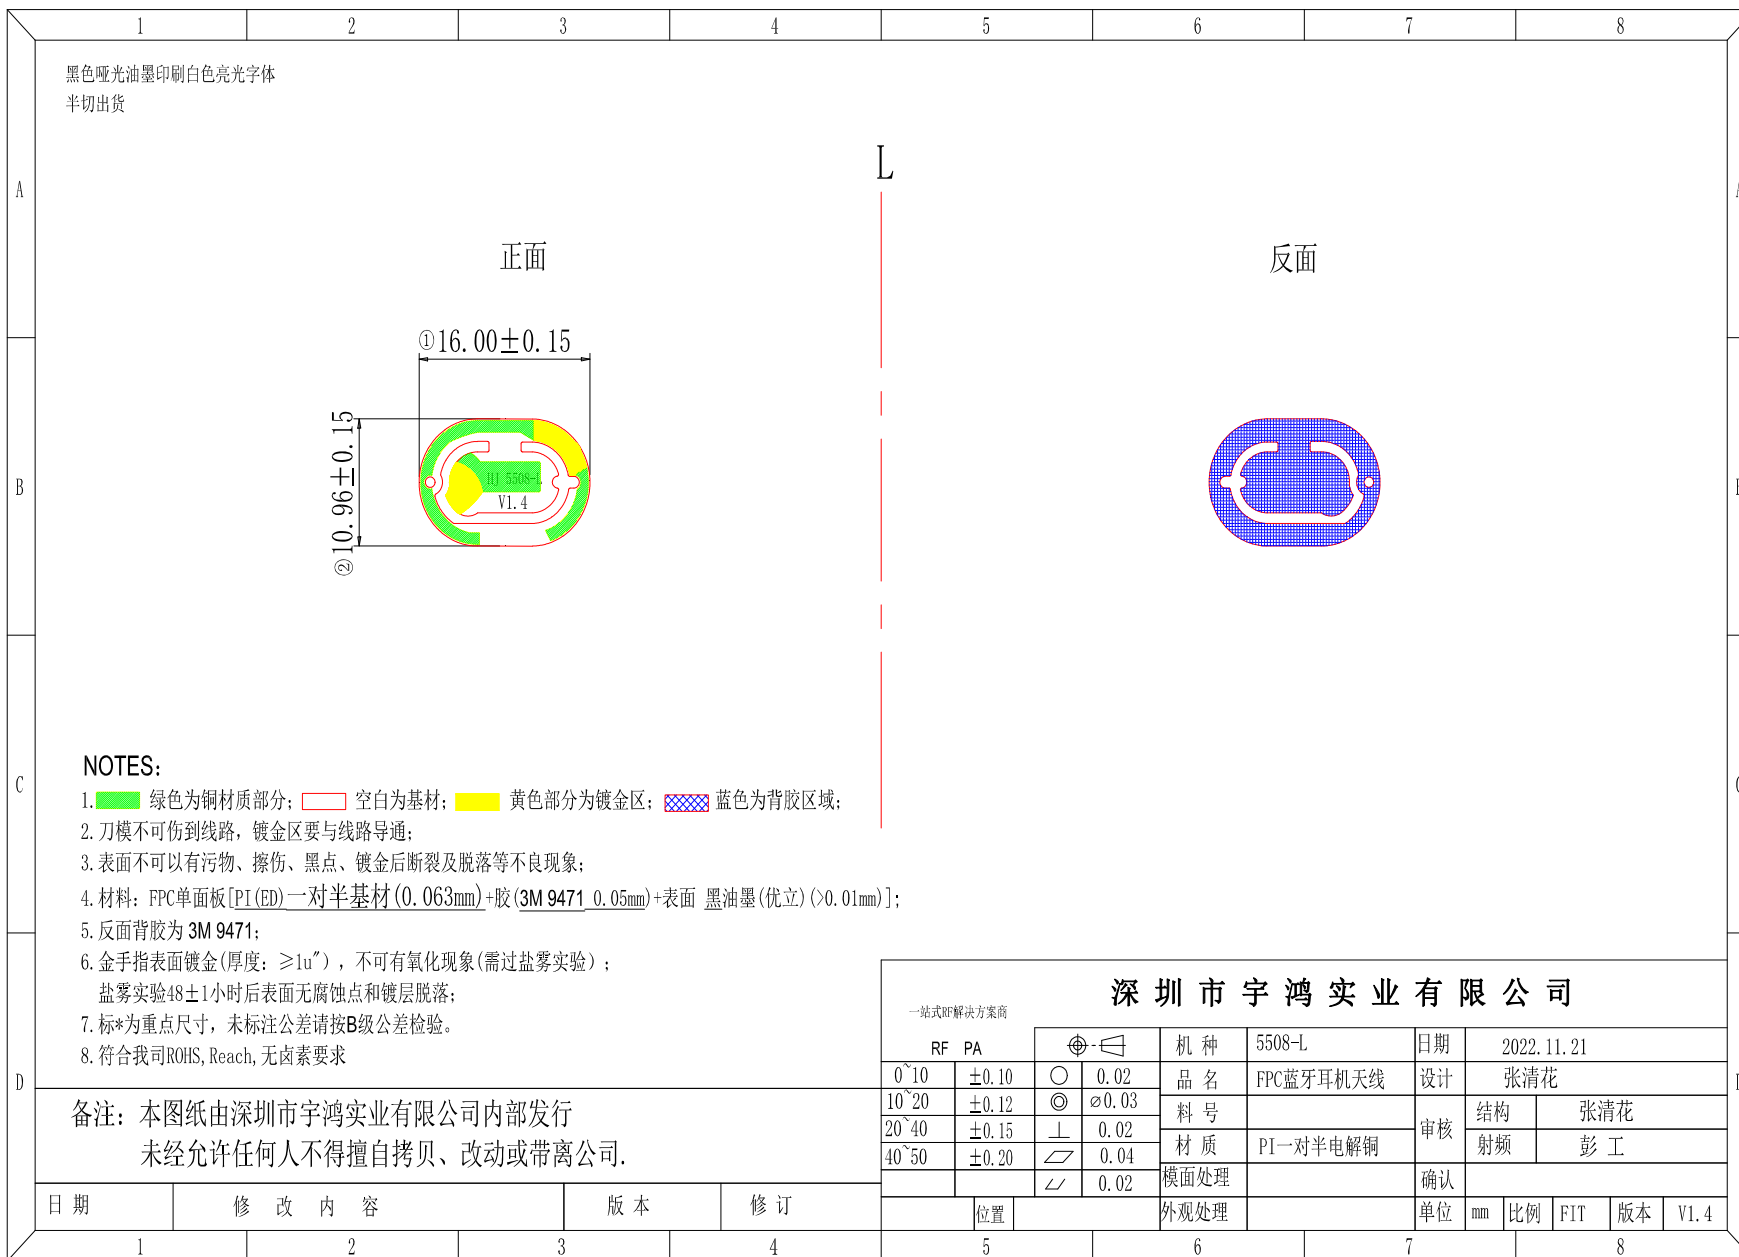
1 2 3 4 5 6 7 8

A

B

C

D

黑色哑光油墨印刷白色亮光字体
半切出货

L

正面

反面

①16.00±0.15

②10.96±0.15

HJ 5508-L
V1.4

NOTES:
1. 绿色为铜材质部分; 空白为基材; 黄色部分为镀金区; 蓝色为背胶区域;
2.刀模不可伤到线路，镀金区要与线路导通;
3.表面不可以有污物、擦伤、黑点、镀金后断裂及脱落等不良现象;
4.材料：FPC单面板[PI(ED)一对半基材(0.063mm)+胶(3M 9471 0.05mm)+表面 黑油墨(优立)(>0.01mm)];
5.反面背胶为 3M 9471;
6.金手指表面镀金(厚度：≥1u")，不可有氧化现象(需过盐雾实验)；
盐雾实验48±1小时后表面无腐蚀点和镀层脱落;
7.标*为重点尺寸，未标注公差请按B级公差检验。
8.符合我司ROHS,Reach,无卤素要求

备注：本图纸由深圳市宇鸿实业有限公司内部发行
未经允许任何人不得擅自拷贝、改动或带离公司.

| 日 期 | 修 改 内 容 | 版 本 | 修 订 |
|---|---|---|---|

深 圳 市 宇 鸿 实 业 有 限 公 司

一站式RF解决方案商

| RF PA | | | |
|---|---|---|---|
| 0~10 | ±0.10 | ○ | 0.02 |
| 10~20 | ±0.12 | ◎ | ⌀0.03 |
| 20~40 | ±0.15 | ⊥ | 0.02 |
| 40~50 | ±0.20 | ⏥ | 0.04 |
| | | ∠ | 0.02 |
| | 位置 | | |

| 机 种 | 5508-L | 日期 | 2022.11.21 | |
|---|---|---|---|---|
| 品 名 | FPC蓝牙耳机天线 | 设计 | 张清花 | |
| 料 号 | | 审核 | 结构 | 张清花 |
| 材 质 | PI一对半电解铜 | | 射频 | 彭 工 |
| 模面处理 | | 确认 | | |
| 外观处理 | | 单位 | mm | 比例 FIT 版本 V1.4 |

1 2 3 4 5 6 7 8